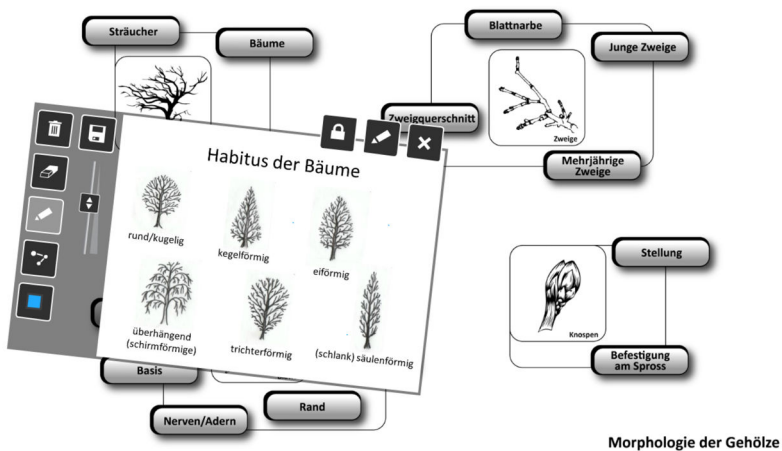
Sträucher

Bäume

Blattnarbe

Junge Zweige

Zweigquerschnitt

Zweige

Mehrjährige Zweige

Habitus der Bäume

rund/kugelig

kegelförmig

eiförmig

überhängend (schirmförmige)

trichterförmig

(schlank) säulenförmig

Stellung

Knospen

Befestigung am Spross

Basis

Rand

Nerven/Adern

Morphologie der Gehölze